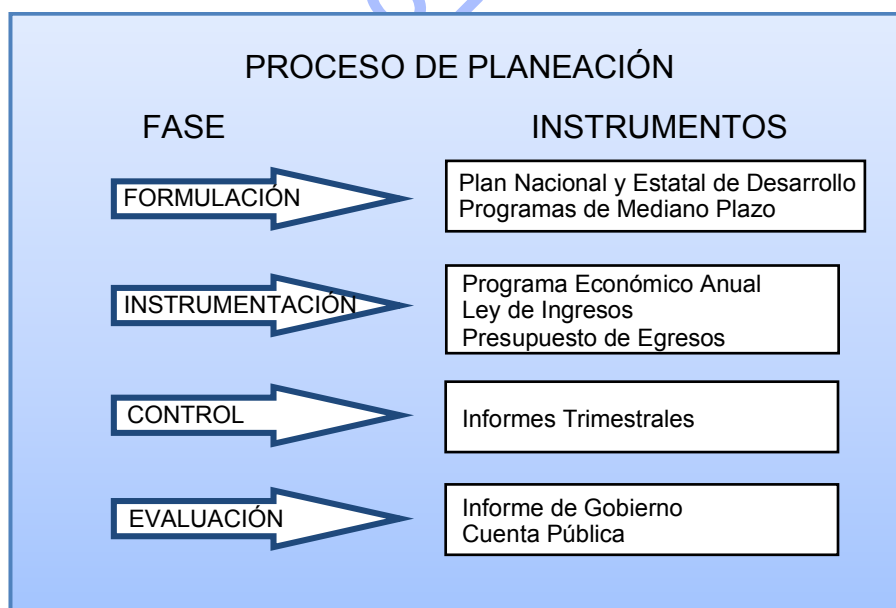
PROCESO DE PLANEACIÓN

FASE

INSTRUMENTOS

FORMULACIÓN

Plan Nacional y Estatal de Desarrollo
Programas de Mediano Plazo

INSTRUMENTACIÓN

Programa Económico Anual
Ley de Ingresos
Presupuesto de Egresos

CONTROL

Informes Trimestrales

EVALUACIÓN

Informe de Gobierno
Cuenta Pública